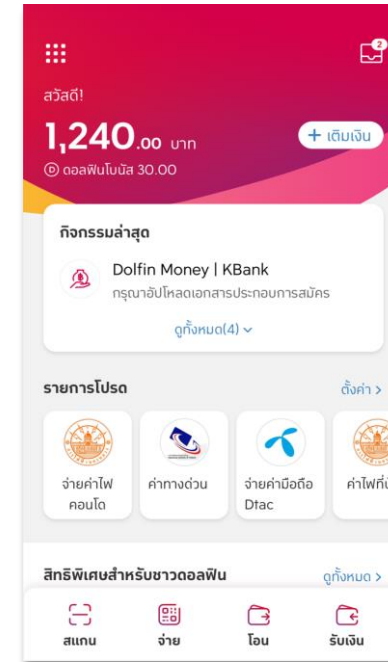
2

สวัสดี!

1,240.00 บาท

+ เติมเงิน

ดอลฟินโบนัส 30.00

กิจกรรมล่าสุด

Dolfin Money | KBank

กรุณาอัปโหลดเอกสารประกอบการสมัคร

ดูทั้งหมด(4)

รายการโปรด

ตั้งค่า >

จ่ายค่าไฟ คอนโด

ค่าทางด่วน

จ่ายค่ามือถือ Dtac

ค่าไฟที่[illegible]

สิทธิพิเศษสำหรับชาวดอลฟิน

ดูทั้งหมด >

สแกน

จ่าย

โอน

รับเงิน